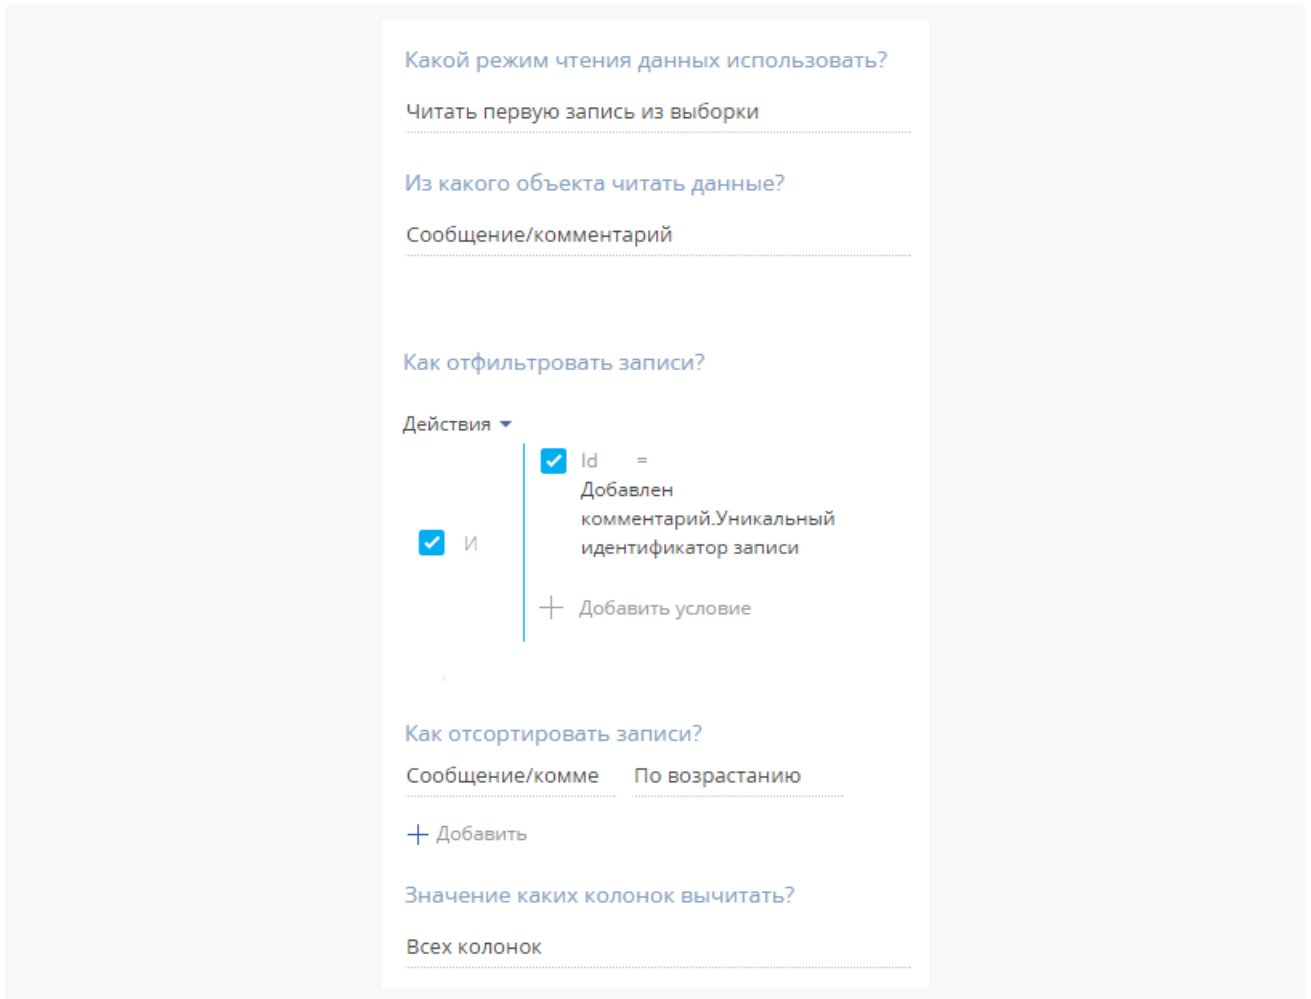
Какой режим чтения данных использовать?

Читать первую запись из выборки

Из какого объекта читать данные?

Сообщение/комментарий

Как отфильтровать записи?

Действия

И

Id = Добавлен комментарий.Уникальный идентификатор записи

Добавить условие

Как отсортировать записи?

Сообщение/комме

По возрастанию

Добавить

Значение каких колонок вычитать?

Всех колонок